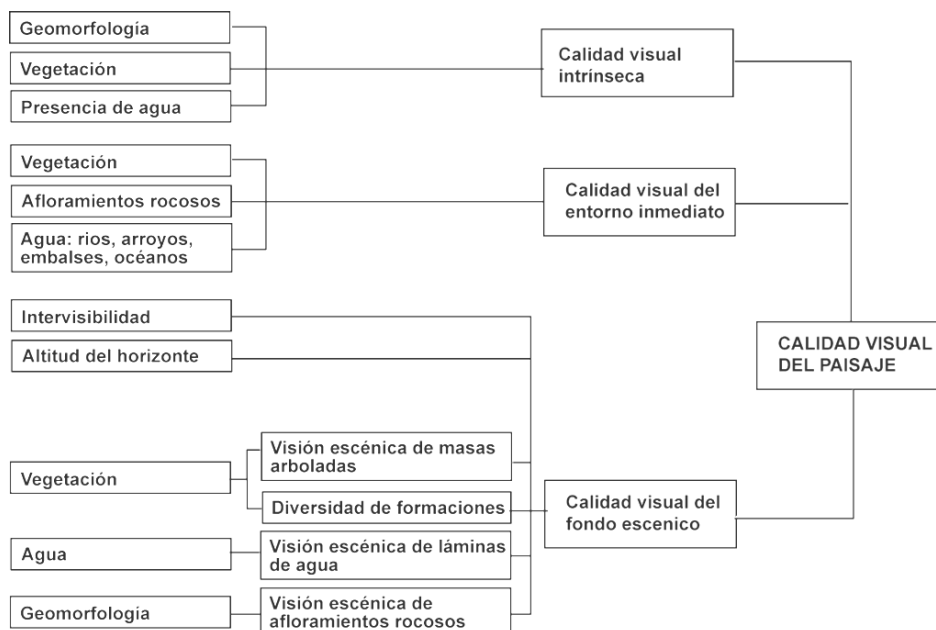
Geomorfología

Vegetación

Presencia de agua

Calidad visual intrínseca

Vegetación

Afloramientos rocosos

Agua: rios, arroyos, embalses, océanos

Calidad visual del entorno inmediato

Intervisibilidad

Altitud del horizonte

CALIDAD VISUAL DEL PAISAJE

Vegetación

Visión escénica de masas arboladas

Diversidad de formaciones

Calidad visual del fondo escenico

Agua

Visión escénica de láminas de agua

Geomorfologia

Visión escénica de afloramientos rocosos